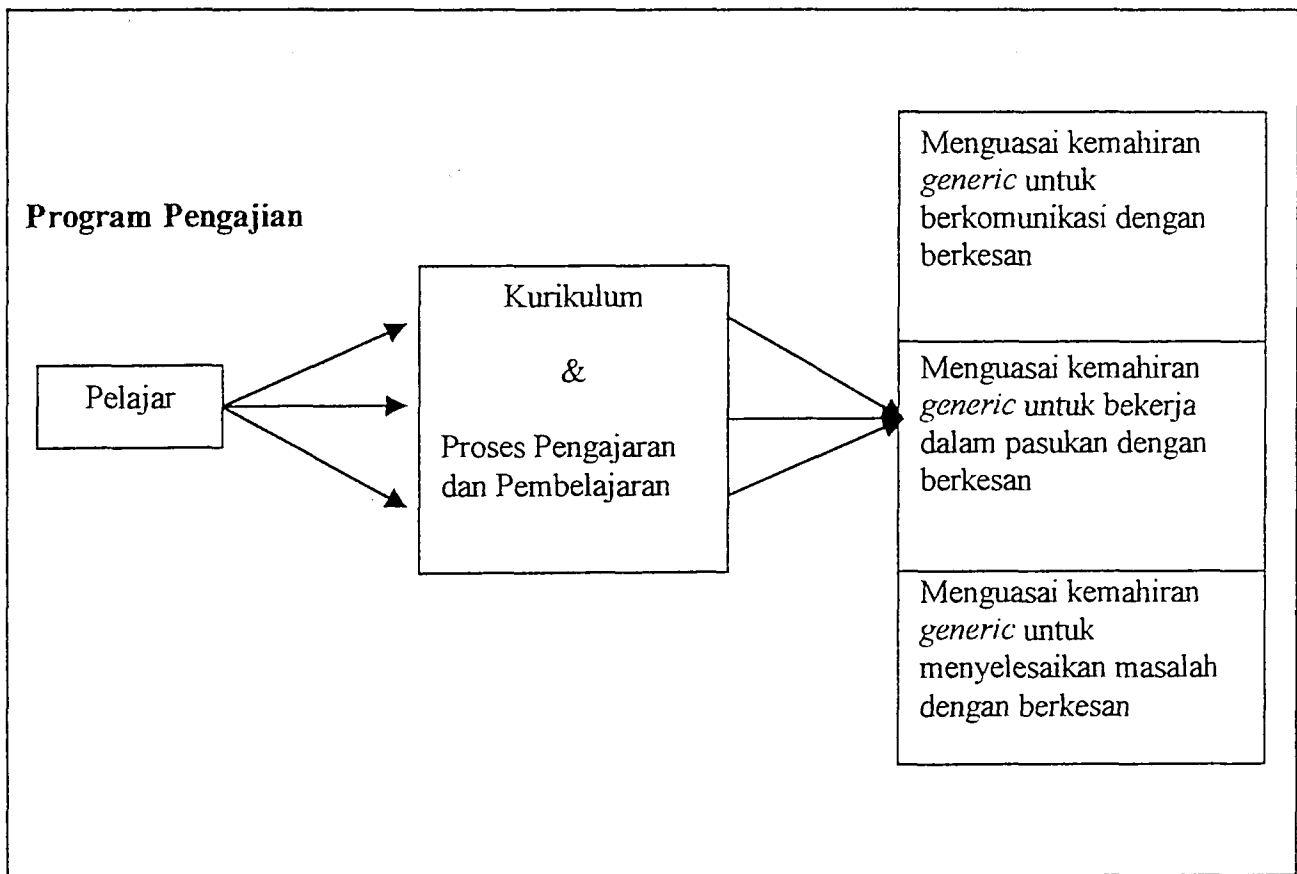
Program Pengajian

Pelajar

Kurikulum

&

Proses Pengajaran dan Pembelajaran

Menguasai kemahiran *generic* untuk berkomunikasi dengan berkesan

Menguasai kemahiran *generic* untuk bekerja dalam pasukan dengan berkesan

Menguasai kemahiran *generic* untuk menyelesaikan masalah dengan berkesan